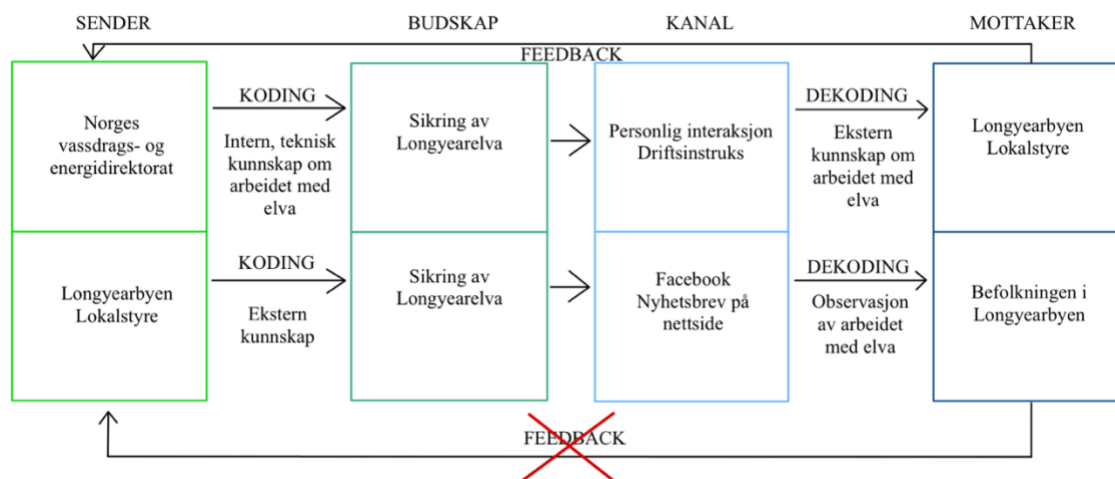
SENDER

BUDSKAP

KANAL

MOTTAKER

FEEDBACK

Norges vassdrags- og energidirektorat

KODING

Intern, teknisk kunnskap om arbeidet med elva

Sikring av Longyearelva

Personlig interaksjon Driftsinstruks

DEKODING

Ekstern kunnskap om arbeidet med elva

Longyearbyen Lokalstyre

Longyearbyen Lokalstyre

KODING

Ekstern kunnskap

Sikring av Longyearelva

Facebook Nyhetsbrev på nettside

DEKODING

Observasjon av arbeidet med elva

Befolkningen i Longyearbyen

FEEDBACK